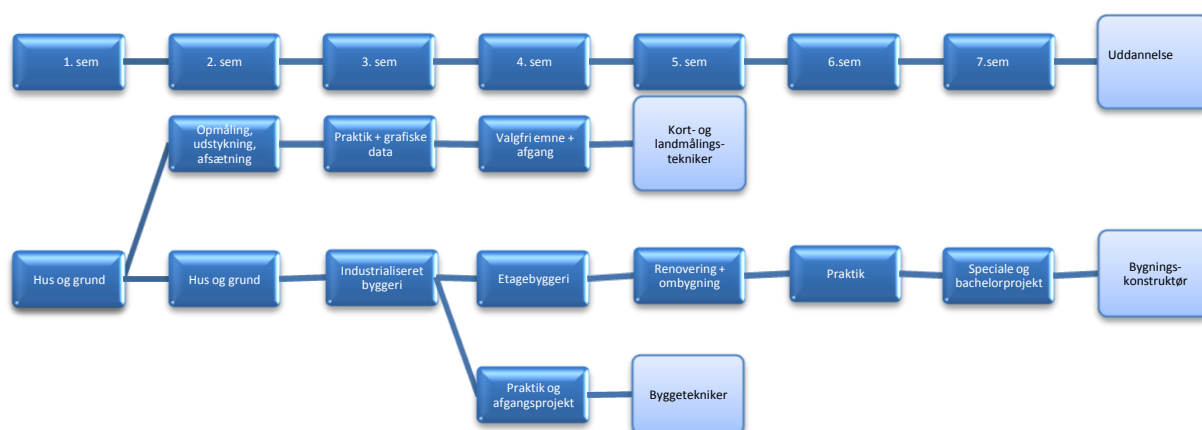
1. sem

2. sem

3. sem

4. sem

5. sem

6.sem

7.sem

Uddannelse

Opmåling, udstykning, afsætning

Praktik + grafiske data

Valgfri emne + afgang

Kort- og landmålings-tekniker

Hus og grund

Hus og grund

Industrialiseret byggeri

Etagebyggeri

Renovering + ombygning

Praktik

Speciale og bachelorprojekt

Bygnings-konstruktør

Praktik og afgangsprojekt

Byggetekniker